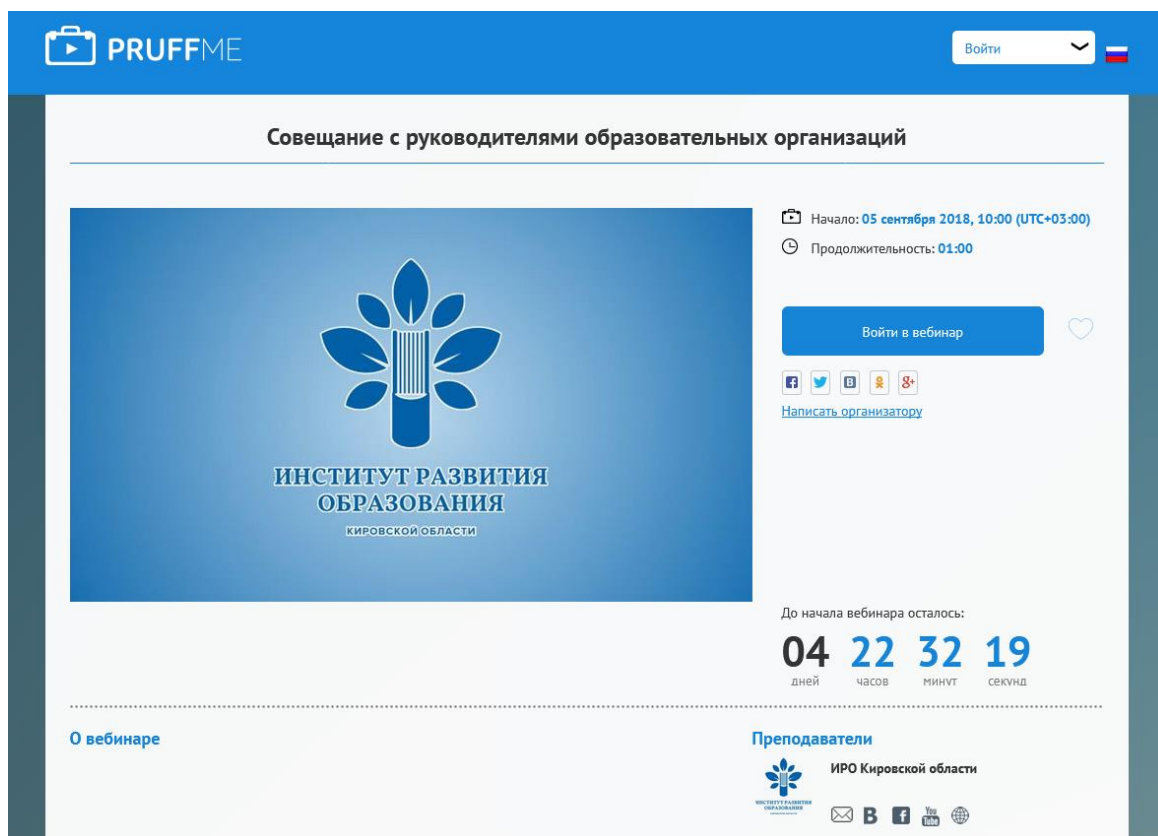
PRUFFME

Войти

Совещание с руководителями образовательных организаций

ИНСТИТУТ РАЗВИТИЯ ОБРАЗОВАНИЯ
КИРОВСКОЙ ОБЛАСТИ

Начало: 05 сентября 2018, 10:00 (UTC+03:00)
Продолжительность: 01:00

Войти в вебинар

Написать организатору

До начала вебинара осталось:
04 дней 22 часов 32 минут 19 секунд

О вебинаре

Преподаватели

ИРО Кировской области

ИНСТИТУТ РАЗВИТИЯ ОБРАЗОВАНИЯ

You Tube